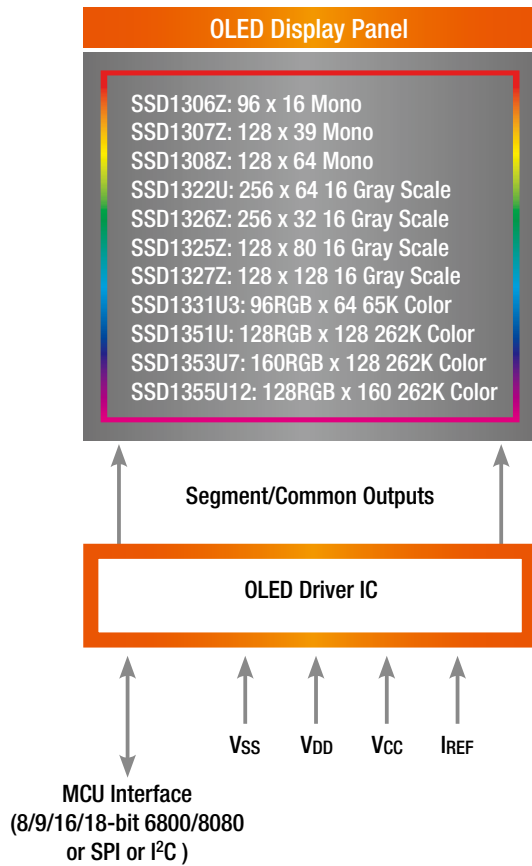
OLED Display Panel

SSD1306Z: 96 x 16 Mono
SSD1307Z: 128 x 39 Mono
SSD1308Z: 128 x 64 Mono
SSD1322U: 256 x 64 16 Gray Scale
SSD1326Z: 256 x 32 16 Gray Scale
SSD1325Z: 128 x 80 16 Gray Scale
SSD1327Z: 128 x 128 16 Gray Scale
SSD1331U3: 96RGB x 64 65K Color
SSD1351U: 128RGB x 128 262K Color
SSD1353U7: 160RGB x 128 262K Color
SSD1355U12: 128RGB x 160 262K Color

Segment/Common Outputs

OLED Driver IC

$V_{SS}$ $V_{DD}$ $V_{CC}$ $I_{REF}$

MCU Interface
(8/9/16/18-bit 6800/8080
or SPI or $I^2C$ )